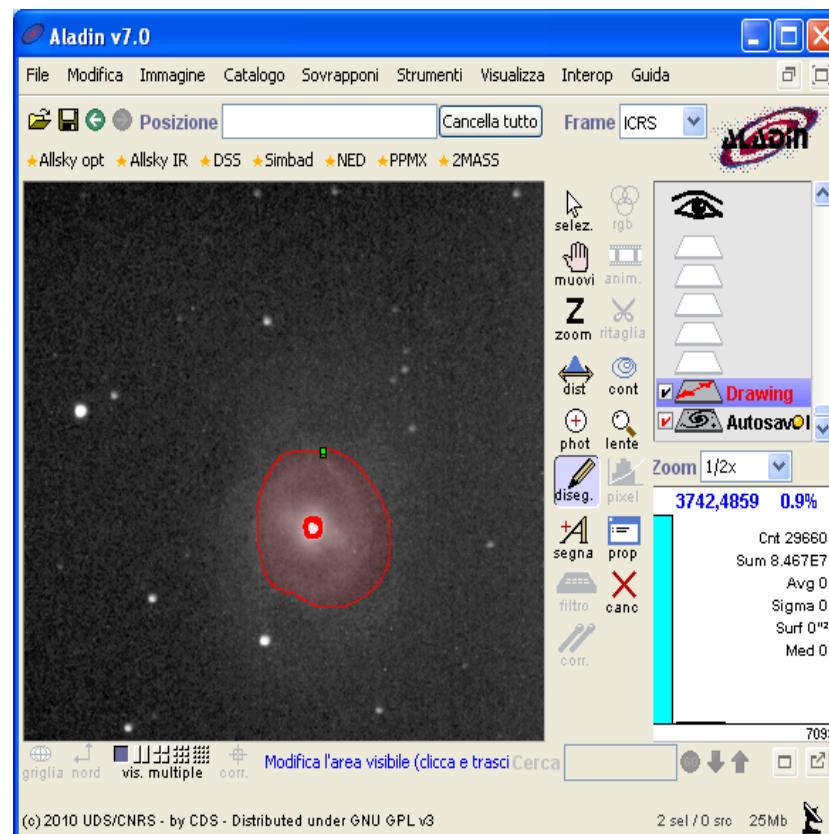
Aladin v7.0

File Modifica Immagine Catalogo Sovrapponi Strumenti Visualizza Interop Guida

Posizione Cancella tutto Frame ICRS

Allsky opt Allsky IR DSS Simbad NED PPMX 2MASS

selez. rgb
muovi anim.
zoom ritaglia
dist cont
phot lente
diseg. pixel
segna prop
filtro canc
corr.

Drawing
AutosavOl

Zoom 1/2x

3742,4859 0.9%

Cnt 29660
Sum 8.467E7
Avg 0
Sigma 0
Surf 0"²
Med 0

709

griglia nord vis. multiple corr. Modifica l'area visibile (clicca e trasci Cerca

(c) 2010 UDS/CNRS - by CDS - Distributed under GNU GPL v3 2 sel / 0 src 25Mb